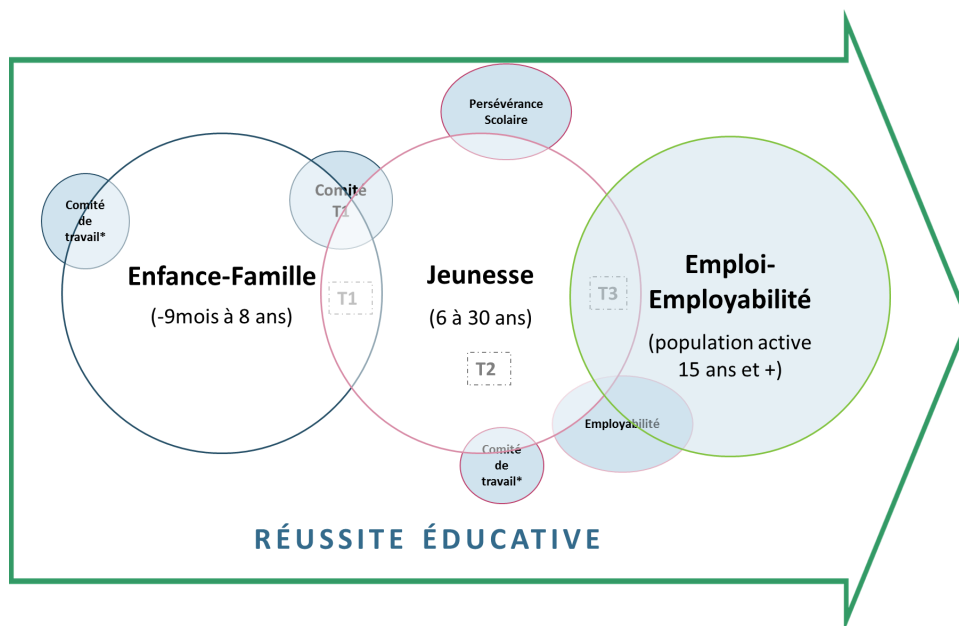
Persévérance Scolaire

Comité de travail*

Comité T1

Enfance-Famille

(-9mois à 8 ans)

T1

Jeunesse

(6 à 30 ans)

T2

T3

Emploi-Employabilité

(population active 15 ans et +)

Employabilité

Comité de travail*

RÉUSSITE ÉDUCATIVE